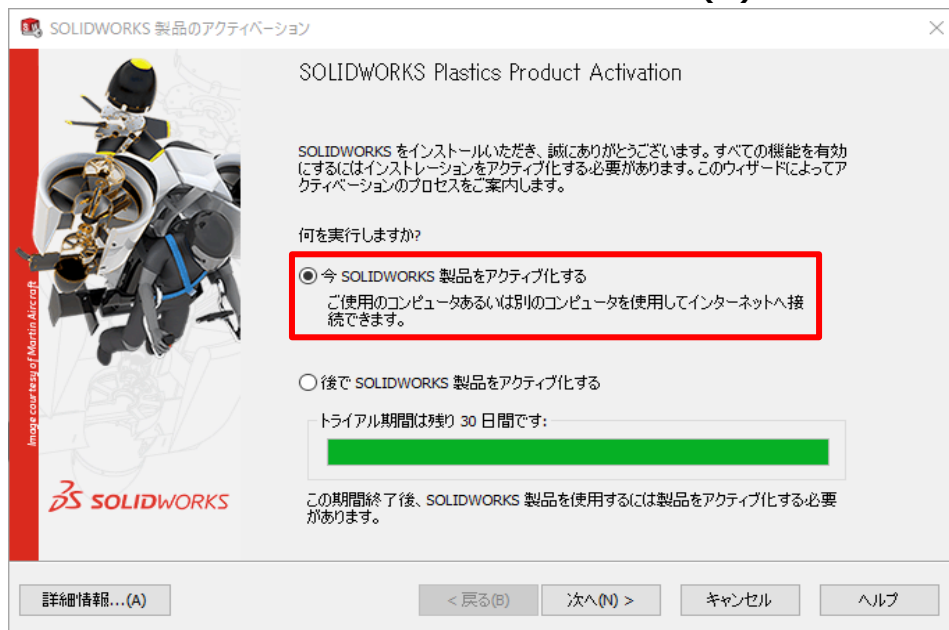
SOLIDWORKS 製品のアクティベーション

SOLIDWORKS Plastics Product Activation

SOLIDWORKS をインストールいただき、誠にありがとうございます。すべての機能を有効にするにはインストレーションをアクティブ化する必要があります。このウィザードによってアクティベーションのプロセスをご案内します。

何を実行しますか?

今 SOLIDWORKS 製品をアクティブ化する

ご使用のコンピュータあるいは別のコンピュータを使用してインターネットへ接続できます。

後で SOLIDWORKS 製品をアクティブ化する

トライアル期間は残り 30 日間です:

この期間終了後、SOLIDWORKS 製品を使用するには製品をアクティブ化する必要があります。

Image courtesy of Martin Aircraft

SOLIDWORKS

詳細情報...(A)

< 戻る(B)

次へ(N) >

キャンセル

ヘルプ